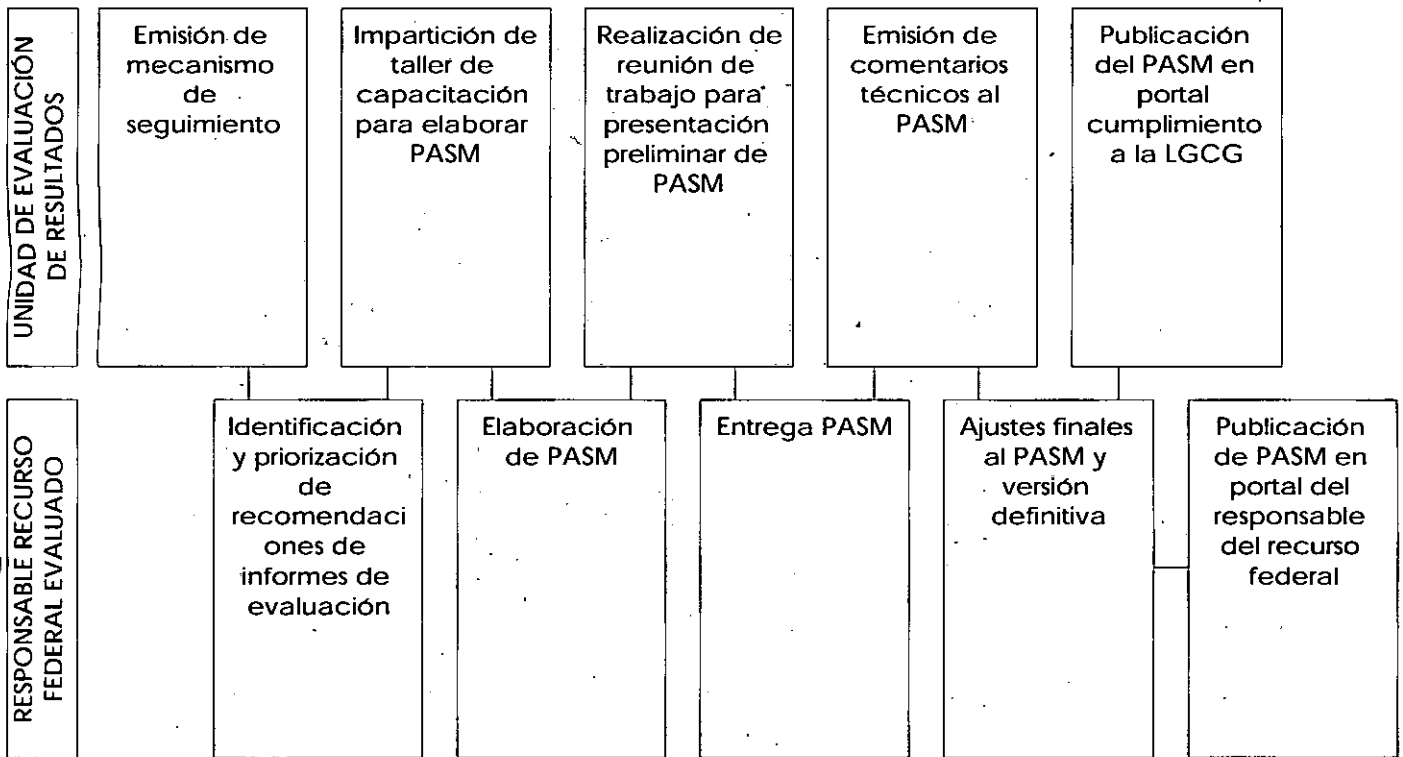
UNIDAD DE EVALUACIÓN DE RESULTADOS

Emisión de mecanismo de seguimiento

Impartición de taller de capacitación para elaborar PASM

Realización de reunión de trabajo para presentación preliminar de PASM

Emisión de comentarios técnicos al PASM

Publicación del PASM en portal cumplimiento a la LGCG

RESPONSABLE RECURSO FEDERAL EVALUADO

Identificación y priorización de recomendaciones de informes de evaluación

Elaboración de PASM

Entrega PASM

Ajustes finales al PASM y versión definitiva

Publicación de PASM en portal del responsable del recurso federal